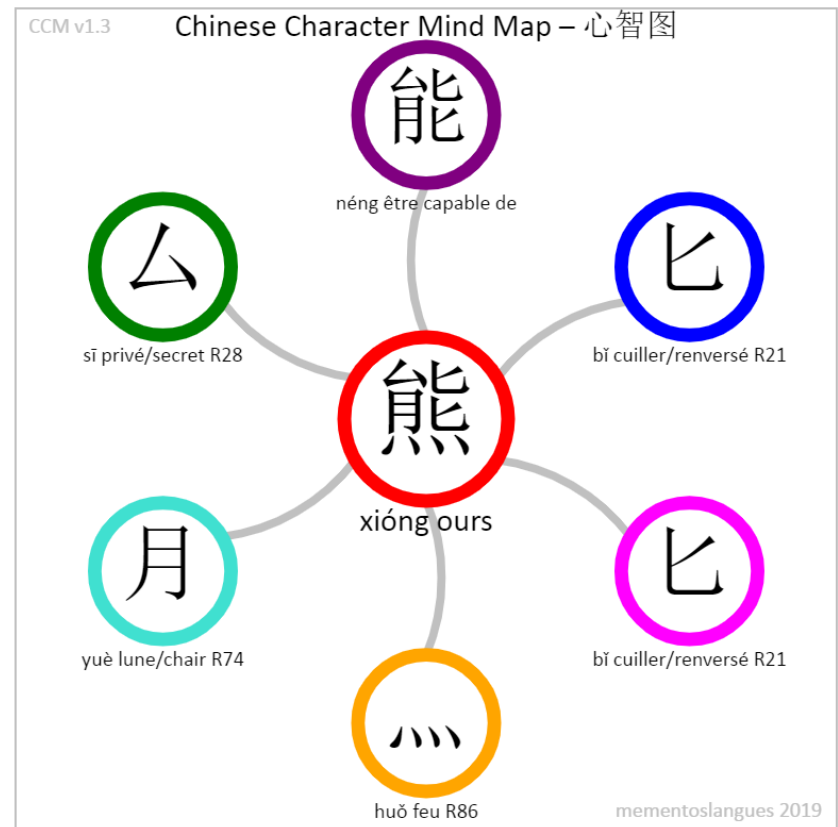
CCM v1.3

Chinese Character Mind Map – 心智图

能
néng être capable de

厶
sī privé/secret R28

匕
bǐ cuiller/renversé R21

熊
xióng ours

月
yuè lune/chair R74

匕
bǐ cuiller/renversé R21

灬
huǒ feu R86

mementoslangues 2019